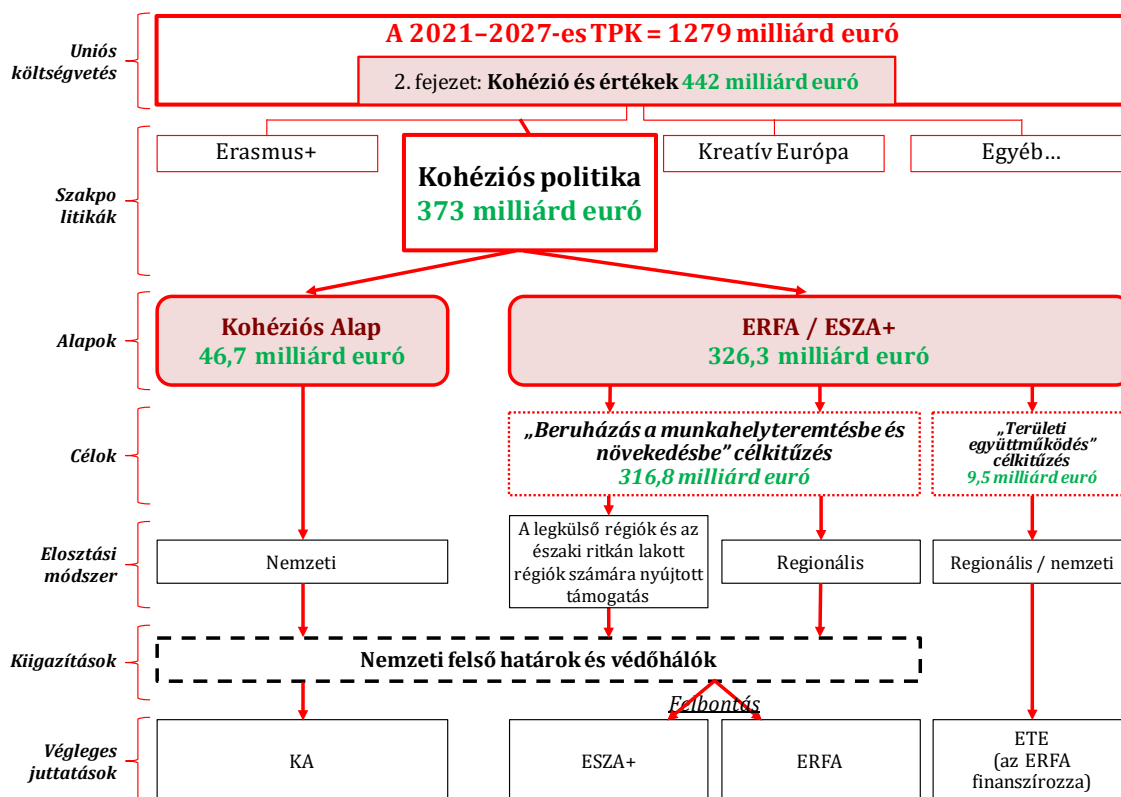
Uniós költségvetés

A 2021–2027-es TPK = 1279 milliárd euró

2. fejezet: Kohézió és értékek 442 milliárd euró

Szakpolitikák

Erasmus+

Kohéziós politika
373 milliárd euró

Kreatív Európa

Egyéb…

Alapok

Kohéziós Alap
46,7 milliárd euró

ERFA / ESZA+
326,3 milliárd euró

Célok

„Beruházás a munkahelyteremtésbe és növekedésbe" célkitűzés
316,8 milliárd euró

„Területi együttműködés" célkitűzés
9,5 milliárd euró

Elosztási módszer

Nemzeti

A legkülső régiók és az északi ritkán lakott régiók számára nyújtott támogatás

Regionális

Regionális / nemzeti

Kiigazítások

Nemzeti felső határok és védőhálók

Felbontás

Végleges juttatások

KA

ESZA+

ERFA

ETE
(az ERFA finanszírozza)